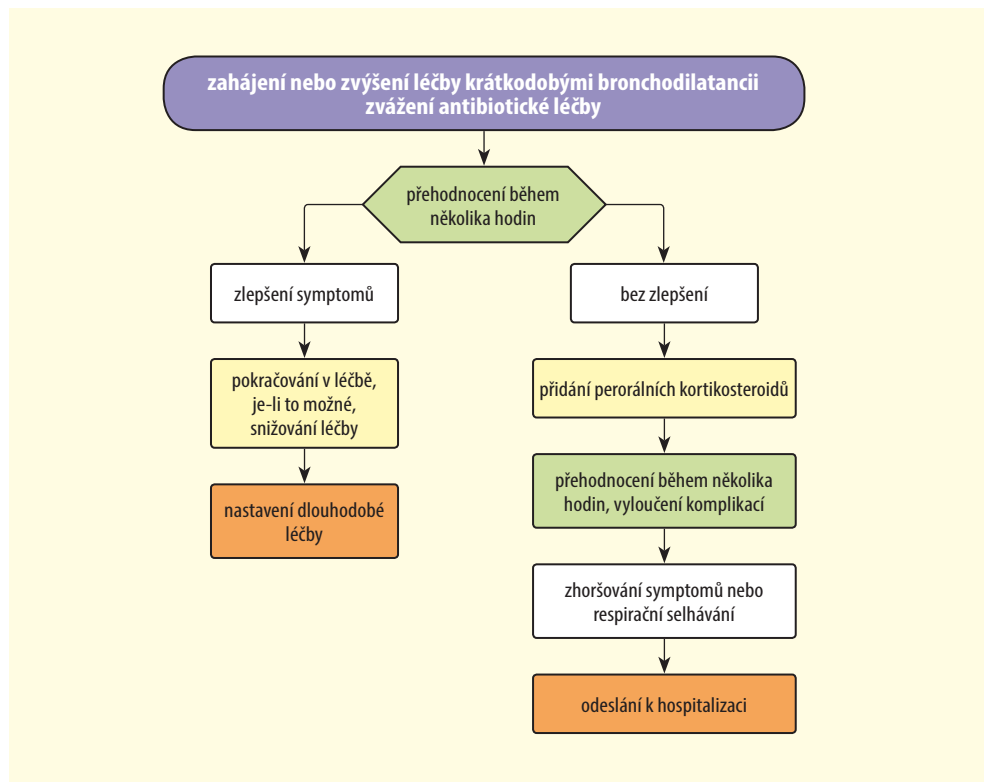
zahájení nebo zvýšení léčby krátkodobými bronchodilatancii
zvážení antibiotické léčby

přehodnocení během několika hodin

zlepšení symptomů

pokračování v léčbě, je-li to možné, snižování léčby

nastavení dlouhodobé léčby

bez zlepšení

přidání perorálních kortikosteroidů

přehodnocení během několika hodin, vyloučení komplikací

zhoršování symptomů nebo respirační selhávání

odeslání k hospitalizaci